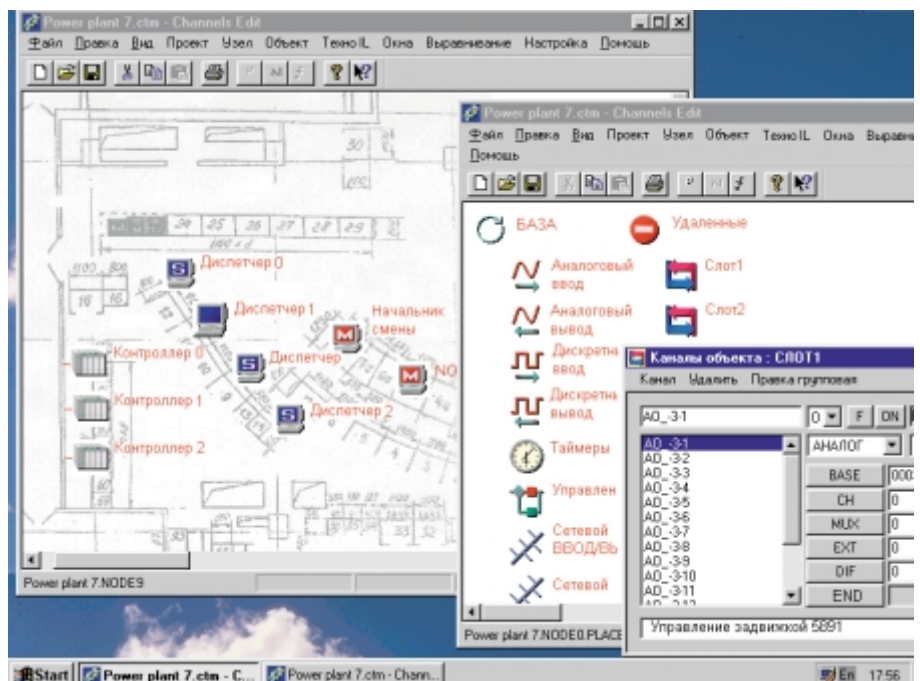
Power plant 7.ctm - Channels Edit

Файл Правка Вид Проект Узел Объект ТехноIL Окна Выравнивание Настройка Помощь

30
24 25 26 27 28 29
Диспетчер 0
Диспетчер 1
Начальник смены
Контроллер 0
Диспетчер
NO
Контроллер 1
Диспетчер 2
Контроллер 2

Power plant 7.NODE9

Power plant 7.ctm - Channels Edit

Файл Правка Вид Проект Узел Объект ТехноIL Окна Выравн Помощь

БАЗА
Удаленные
Аналоговый ввод
Слот1
Аналоговый вывод
Слот2
Дискретн ввод
Дискретн вывод
Таймеры
Управлен
Сетевой ВВОД/ВЫ
Сетевой

Power plant 7.NODE0.PLACE

Каналы объекта : СЛОТ1

Канал Удалить Правка групповая

AO_3-1
0 F ON
AO_3-1
AO_3-2
AO_3-3
AO_3-4
AO_3-5
AO_3-6
AO_3-7
AO_3-8
AO_3-9
AO_3-10
AO_3-11
АНАЛОГ
BASE 000
CH 0
MUX 0
EXT 0
DIF 0
END

Управление задвижкой 5891

Start Power plant 7.ctm - C... Power plant 7.ctm - Chann... En 17:56